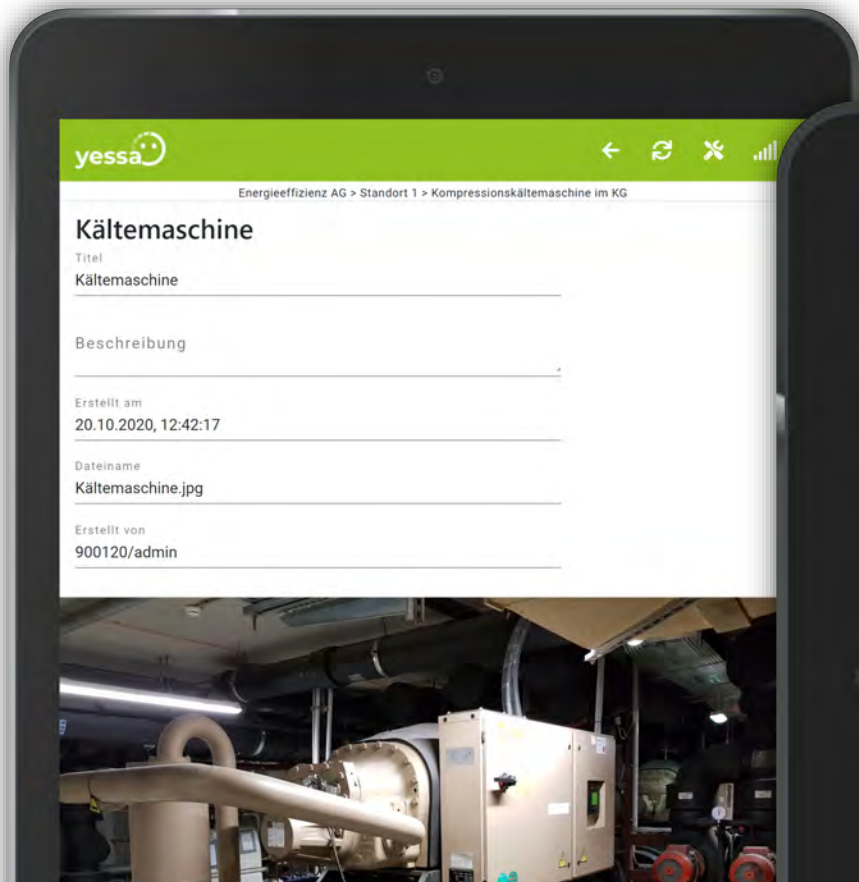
yessa

Energieeffizienz AG > Standort 1 > Kompressionskältemaschine im KG

Kältemaschine

Titel
Kältemaschine

Beschreibung

Erstellt am
20.10.2020, 12:42:17

Dateiname
Kältemaschine.jpg

Erstellt von
900120/admin